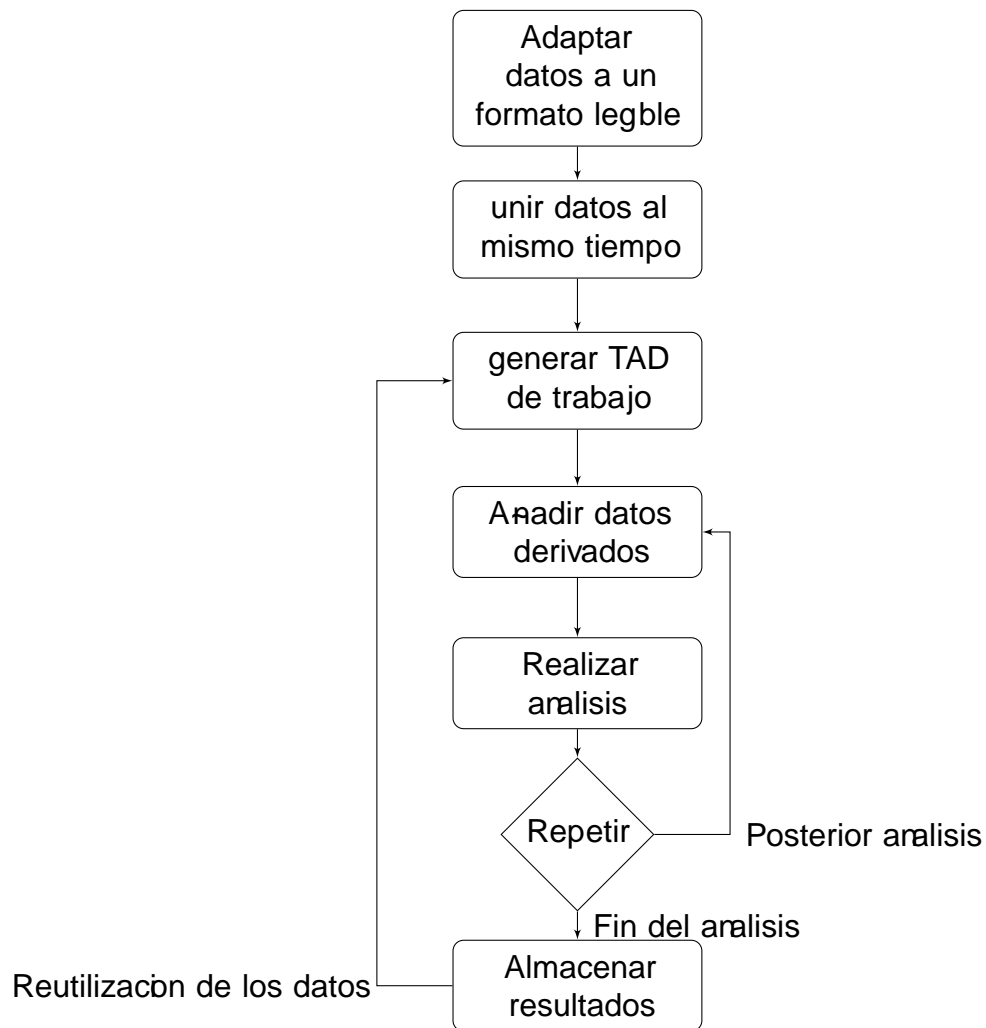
Adaptar datos a un formato legble

unir datos al mismo tiempo

generar TAD de trabajo

Añadir datos derivados

Realizar analisis

Repetir

Posterior analisis

Fin del analisis

Almacenar resultados

Reutilizacon de los datos